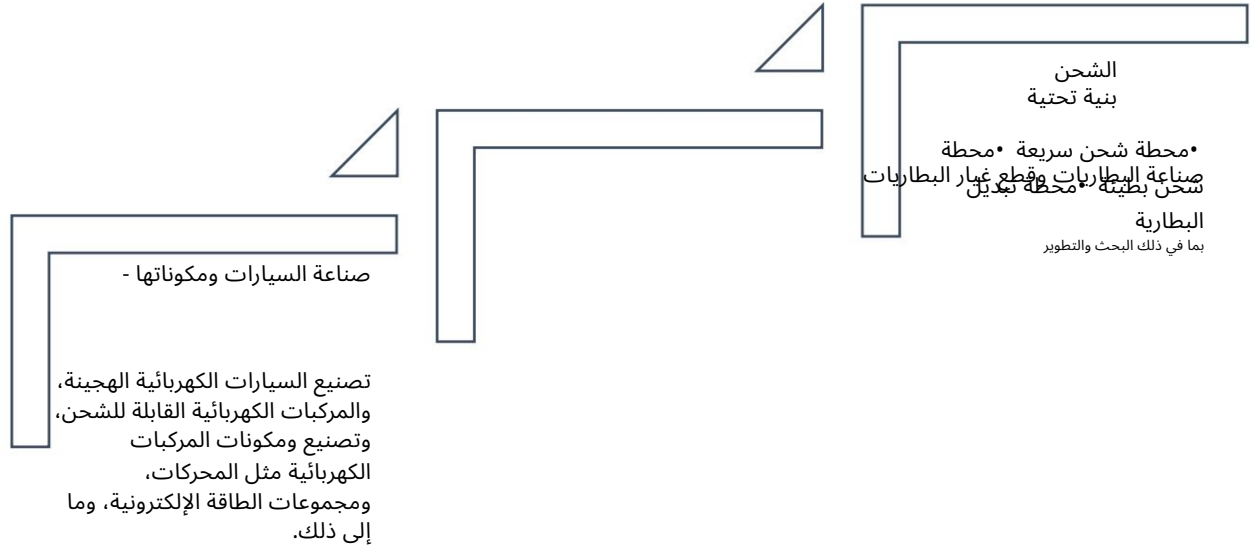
الشحن
بنية تحتية

•محطة شحن سريعة •محطة شحن بطيئة •محطة تبديل

صناعة البطاريات وقطع غيار البطاريات

البطارية
بما في ذلك البحث والتطوير

صناعة السيارات ومكوناتها -

تصنيع السيارات الكهربائية الهجينة، والمركبات الكهربائية القابلة للشحن، وتصنيع ومكونات المركبات الكهربائية مثل المحركات، ومجموعات الطاقة الإلكترونية، وما إلى ذلك.